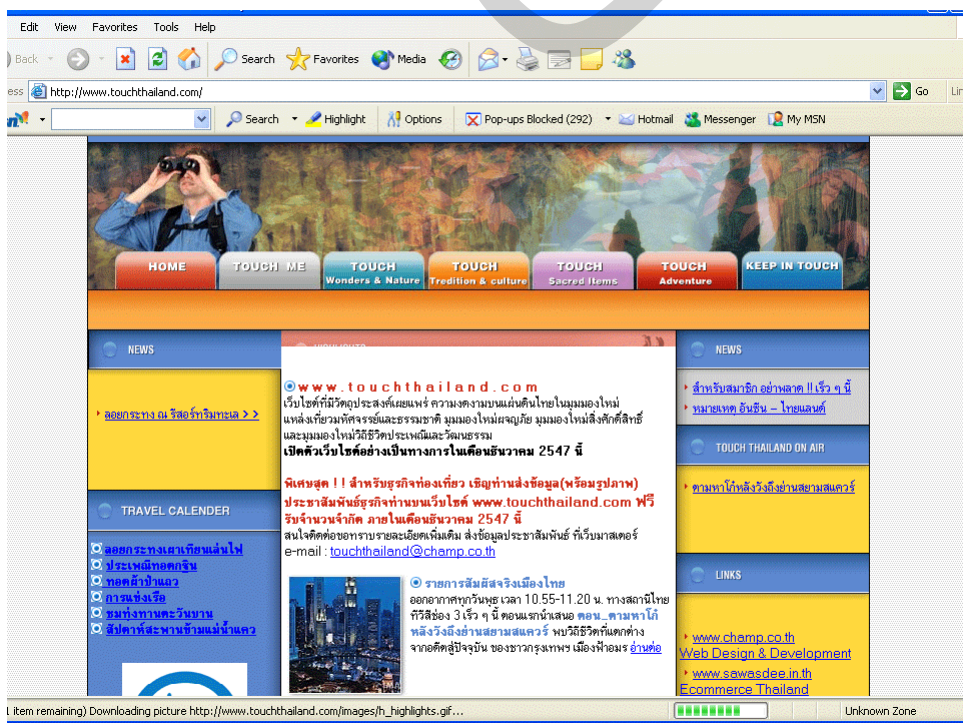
Edit View Favorites Tools Help

Back Search Favorites Media

ess http://www.touchthailand.com/ Go Lin

Search Highlight Options Pop-ups Blocked (292) Hotmail Messenger My MSN

HOME
TOUCH ME
TOUCH Wonders & Nature
TOUCH Tradition & culture
TOUCH Sacred Items
TOUCH Adventure
KEEP IN TOUCH

NEWS

ลอยกระทง ณ รีสอร์ทริมทะเล > >

www.touchthailand.com
เว็บไซต์ที่มีวัตถุประสงค์เผยแพร่ ความงดงามบนแผ่นดินไทยในมุมมองใหม่ แหล่งเที่ยวมหัศจรรย์และธรรมชาติ มุมมองใหม่ผจญภัย มุมมองใหม่สิ่งศักดิ์สิทธิ์ และมุมมองใหม่วิถีชีวิตประเพณีและวัฒนธรรม
เปิดตัวเว็บไซต์อย่างเป็นทางการในเดือนธันวาคม 2547 นี้

พิเศษสุด ! ! สำหรับธุรกิจท่องเที่ยว เชิญท่านส่งข้อมูล(พร้อมรูปภาพ) ประชาสัมพันธ์ธุรกิจท่านบนเว็บไซต์ www.touchthailand.com ฟรี รับจำนวนจำกัด ภายในเดือนธันวาคม 2547 นี้
สนใจติดต่อขอทราบรายละเอียดเพิ่มเติม ส่งข้อมูลประชาสัมพันธ์ ที่เว็บมาสเตอร์
e-mail : touchthailand@champ.co.th

TRAVEL CALENDER

ลอยกระทงเผาเทียนเล่นไฟ
ประเพณีทอดกฐิน
ทอดผ้าป่าแถว
การแข่งเรือ
ชมทุ่งทานตะวันบาน
สัปดาห์สะพานข้ามแม่น้ำแคว

รายการสัมผัสจริงเมืองไทย
ออกอากาศทุกวันพุธ เวลา 10.55-11.20 น. ทางสถานีโทรทัศน์ช่อง 3 เร็ว ๆ นี้ ตอนแรกนำเสนอ ตอน_ตามหาโก๋หลังวังถึงย่านสยามสแควร์ พบวิถีชีวิตที่แตกต่างจากอดีตสู่ปัจจุบัน ของชาวกรุงเทพฯ เมืองฟ้าอมร อ่านต่อ

NEWS

สำหรับสมาชิก อย่าพลาด !! เร็ว ๆ นี้
หมายเหตุ อินชีน – ไทยแลนด์

TOUCH THAILAND ON AIR

ตามหาโก๋หลังวังถึงย่านสยามสแควร์

LINKS

www.champ.co.th
Web Design & Development
www.sawasdee.in.th
Ecommerce Thailand

(1 item remaining) Downloading picture http://www.touchthailand.com/images/h_highlights.gif... Unknown Zone